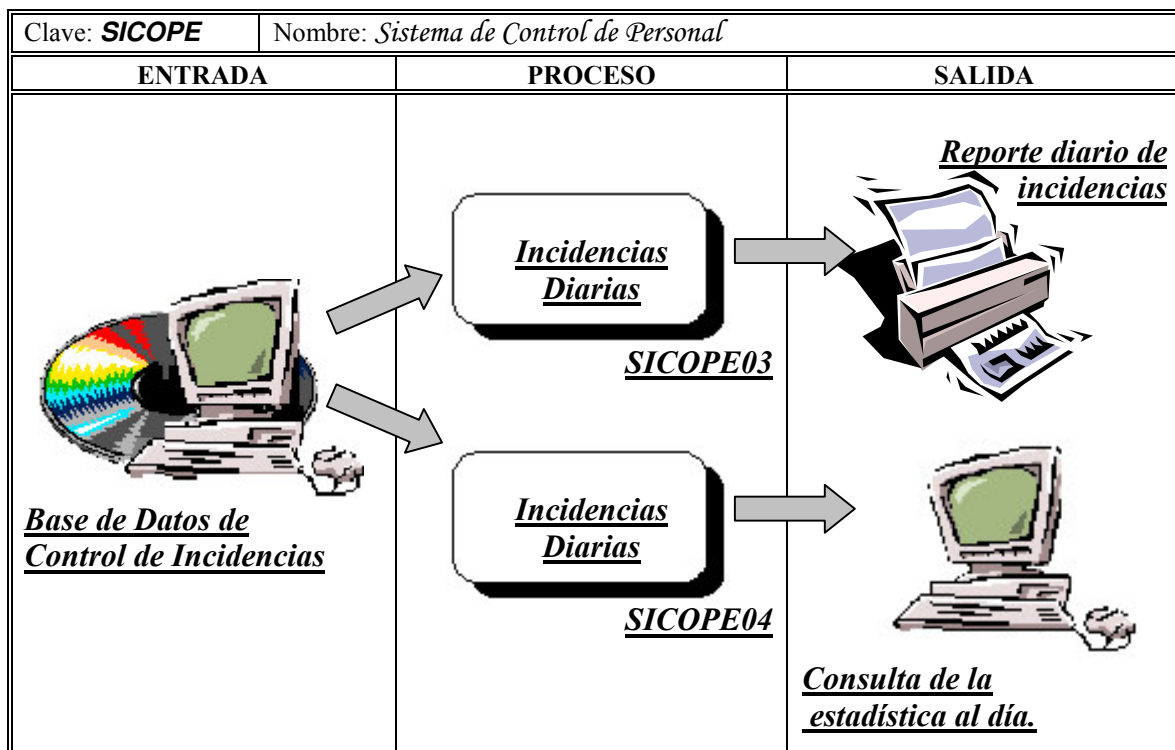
Clave: **SICOPE** | Nombre: *Sistema de Control de Personal*

| ENTRADA | PROCESO | SALIDA |
|---|---|---|
| Base de Datos de Control de Incidencias | Incidencias Diarias SICOPE03 | Reporte diario de incidencias |
| | Incidencias Diarias SICOPE04 | Consulta de la estadística al día. |